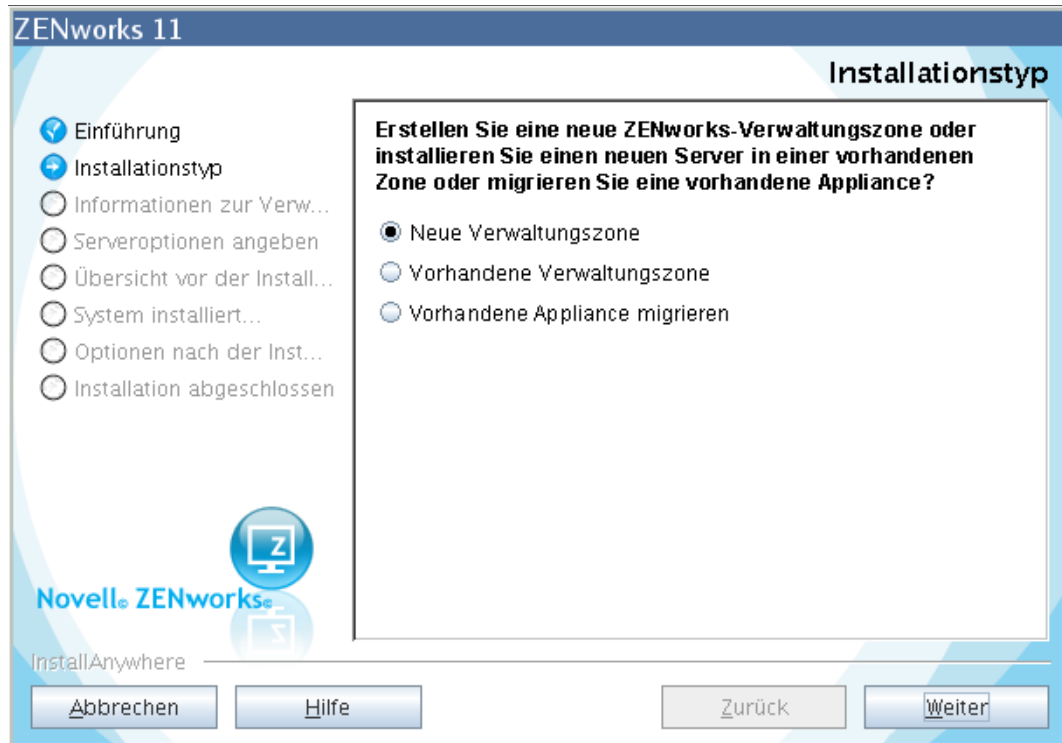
ZENworks 11

Installationstyp

Einführung
Installationstyp
Informationen zur Verw...
Serveroptionen angeben
Übersicht vor der Install...
System installiert...
Optionen nach der Inst...
Installation abgeschlossen

Erstellen Sie eine neue ZENworks-Verwaltungszone oder installieren Sie einen neuen Server in einer vorhandenen Zone oder migrieren Sie eine vorhandene Appliance?

Neue Verwaltungszone
Vorhandene Verwaltungszone
Vorhandene Appliance migrieren

Z

Novell® ZENworks®

InstallAnywhere

Abbrechen
Hilfe
Zurück
Weiter